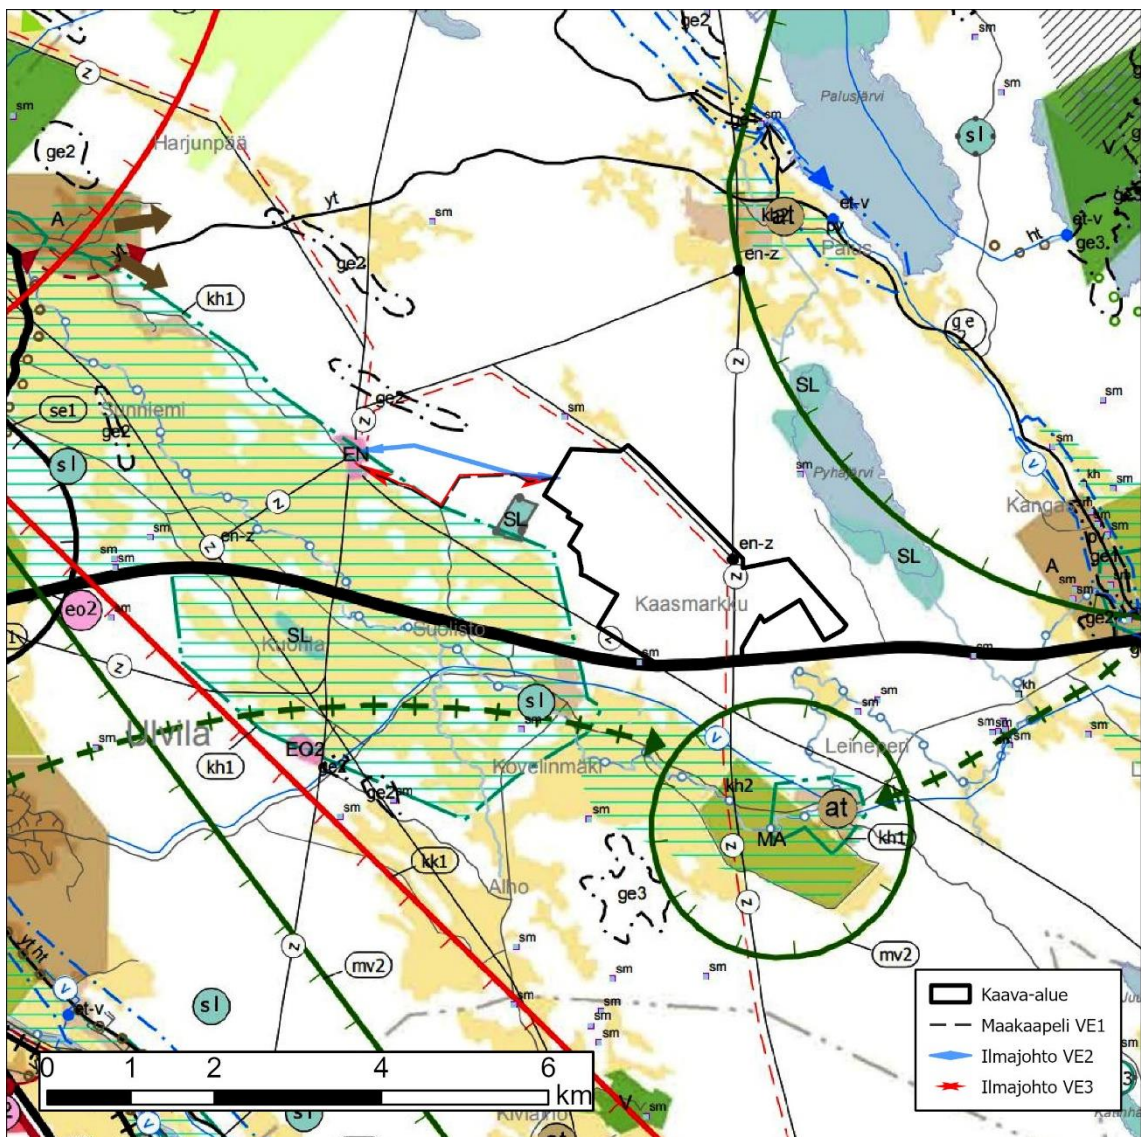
ge2
sm
z
Palusjärvi
sm
sm
sl
ge2
Harjunpää
A
yt
sm
kaat
at
et-v
pv
Palus
ht
et-v
ge3
yt
ge2
en-z
kh1
ge
z
SL
sm
ge2
sm
se1
Sunniemi
ge2
z
sl
EN
sm
Pyhäjärvi
v
kh
Kanga
sm
SL
sm
sm
z
en-z
en-z
SL
z
SL
A
sm
eo2
sm
Kaasmarkku
ge2
z
SL
Kuoma
Suolisto
z
sm
sm
sm
sl
kh
Ulvila
v
Leinepera
sm
sm
kh1
EO2
ge2
ge2
sm
Kovelinmäki
kh2
at
MA
kh1
z
sm
kk1
ge3
Aiho
z
z
mv2
mv2
sm
sm
sm
sl
v
et-v
yt ht
sm
sm
0
1
2
4
6
km
sl
Kiviaho
v
sm
at
Kaava-alue
Maakaapeli VE1
Ilmajohto VE2
Ilmajohto VE3